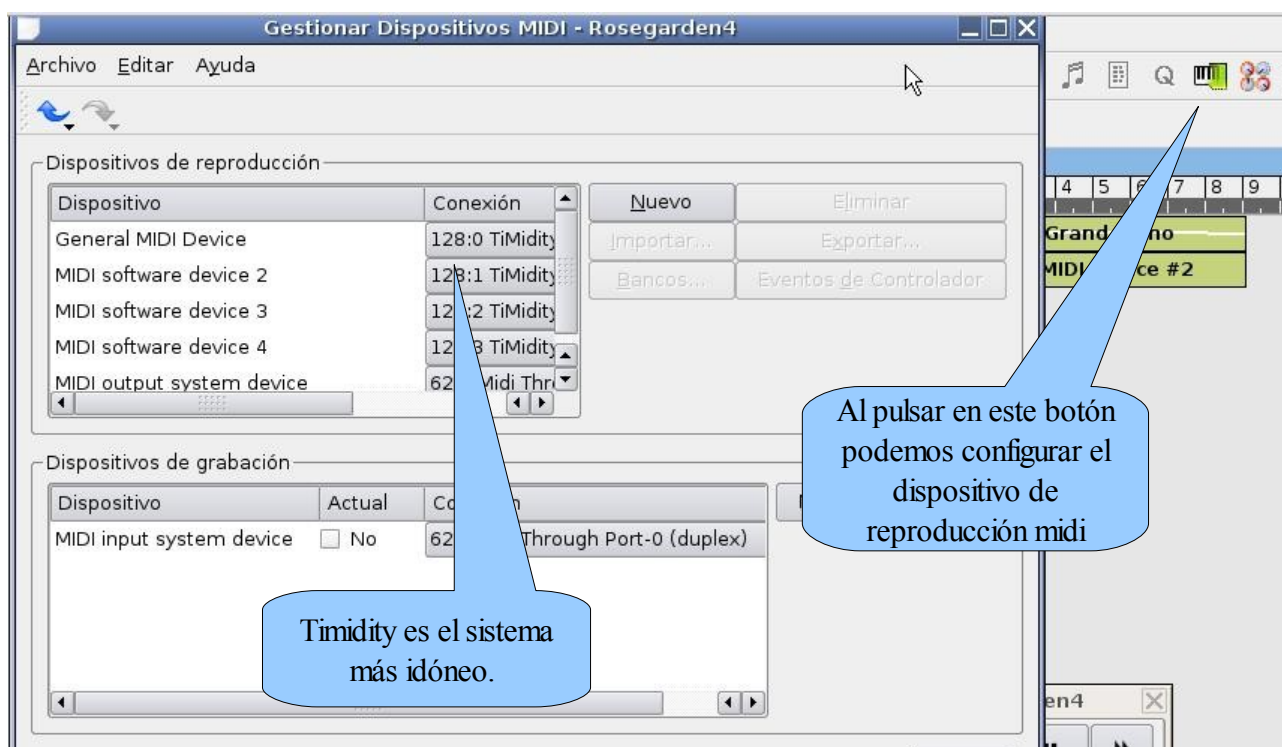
Gestionar Dispositivos MIDI - Rosegarden4

Archivo Editar Ayuda

Dispositivos de reproducción

| Dispositivo | Conexión |
|---|---|
| General MIDI Device | 128:0 TiMidity |
| MIDI software device 2 | 128:1 TiMidity |
| MIDI software device 3 | 12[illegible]:2 TiMidity |
| MIDI software device 4 | 12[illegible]3 TiMidity |
| MIDI output system device | 62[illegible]Midi Thr |

Nuevo
Eliminar
Importar...
Exportar...
Bancos...
Eventos de Controlador

Dispositivos de grabación

| Dispositivo | Actual | Co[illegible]n |
|---|---|---|
| MIDI input system device | No | 62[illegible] Through Port-0 (duplex) |

4 5 6 7 8 9

Grand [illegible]no

MIDI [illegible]ce #2

en4

Al pulsar en este botón podemos configurar el dispositivo de reproducción midi

Timidity es el sistema más idóneo.